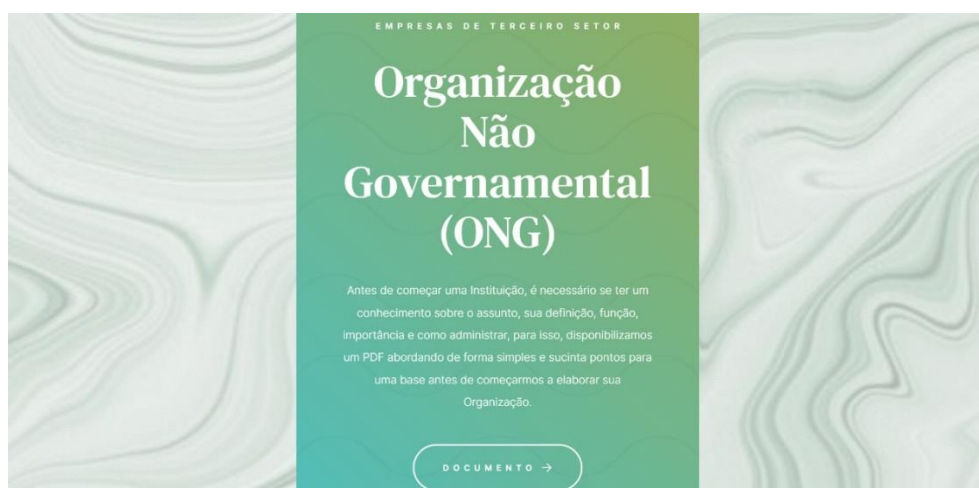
EMPRESAS DE TERCEIRO SETOR

Organização Não Governamental (ONG)

Antes de começar uma Instituição, é necessário se ter um conhecimento sobre o assunto, sua definição, função, importância e como administrar, para isso, disponibilizamos um PDF abordando de forma simples e sucinta pontos para uma base antes de começarmos a elaborar sua Organização.

DOCUMENTO →